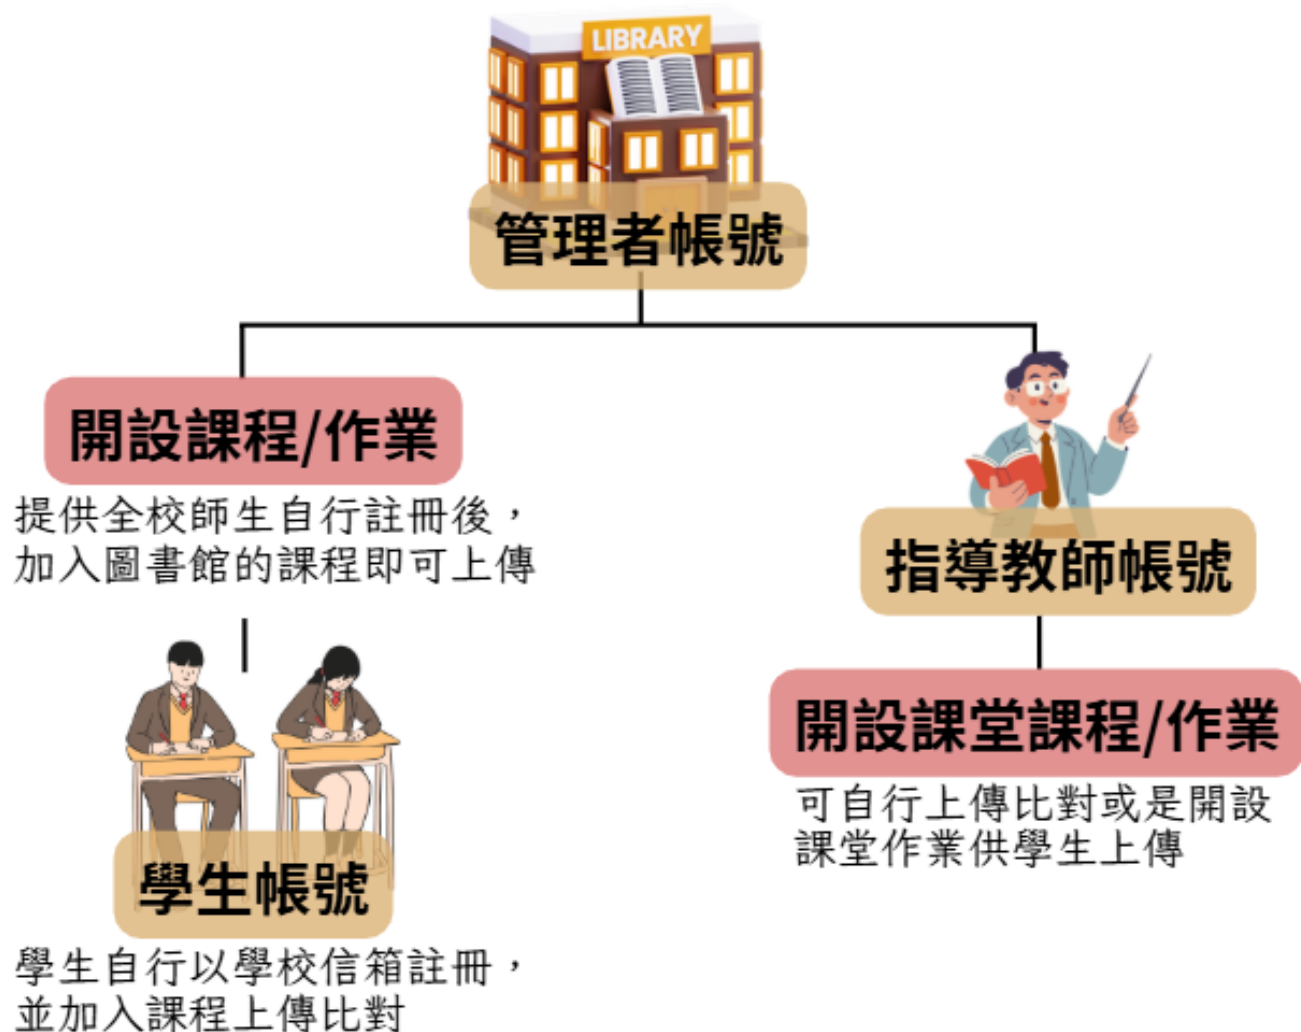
LIBRARY

管理者帳號

開設課程/作業

提供全校師生自行註冊後，加入圖書館的課程即可上傳

指導教師帳號

開設課堂課程/作業

可自行上傳比對或是開設課堂作業供學生上傳

學生帳號

學生自行以學校信箱註冊，並加入課程上傳比對